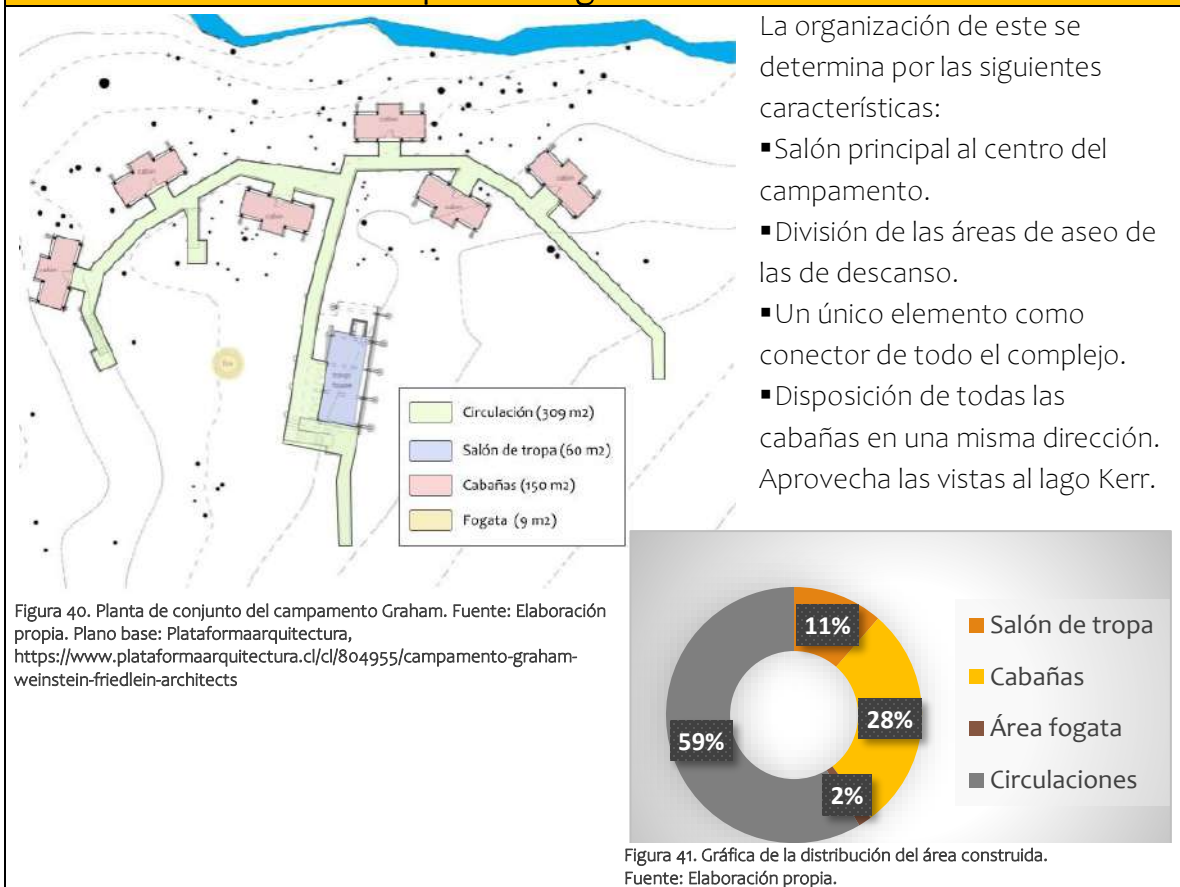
La organización de este se determina por las siguientes características:

▪Salón principal al centro del campamento.

▪División de las áreas de aseo de las de descanso.

▪Un único elemento como conector de todo el complejo.

▪Disposición de todas las cabañas en una misma dirección. Aprovecha las vistas al lago Kerr.

Circulación (309 m2)
Salón de tropa (60 m2)
Cabañas (150 m2)
Fogata (9 m2)

Figura 40. Planta de conjunto del campamento Graham. Fuente: Elaboración propia. Plano base: Plataformaarquitectura, https://www.plataformaarquitectura.cl/cl/804955/campamento-graham-weinstein-friedlein-architects

11%
28%
2%
59%

Salón de tropa
Cabañas
Área fogata
Circulaciones

Figura 41. Gráfica de la distribución del área construida. Fuente: Elaboración propia.